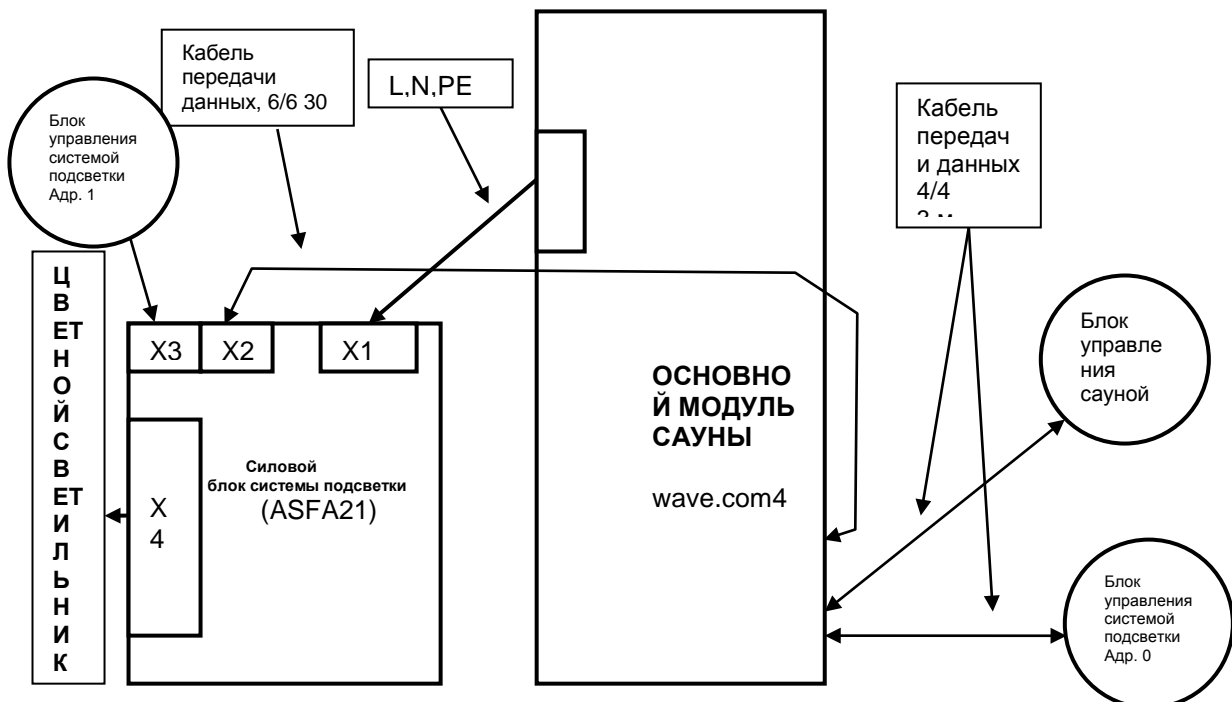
Блок управления системой подсветки Адр. 1

Кабель передачи данных, 6/6 30

L,N,PE

Кабель передач и данных 4/4 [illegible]

ЦВЕТНОЙ СВЕТИЛЬНИК

X3 X2 X1

X 4

Силовой блок системы подсветки (ASFA21)

ОСНОВНОЙ МОДУЛЬ САУНЫ

wave.com4

Блок управления сауной

Блок управления системой подсветки Адр. 0